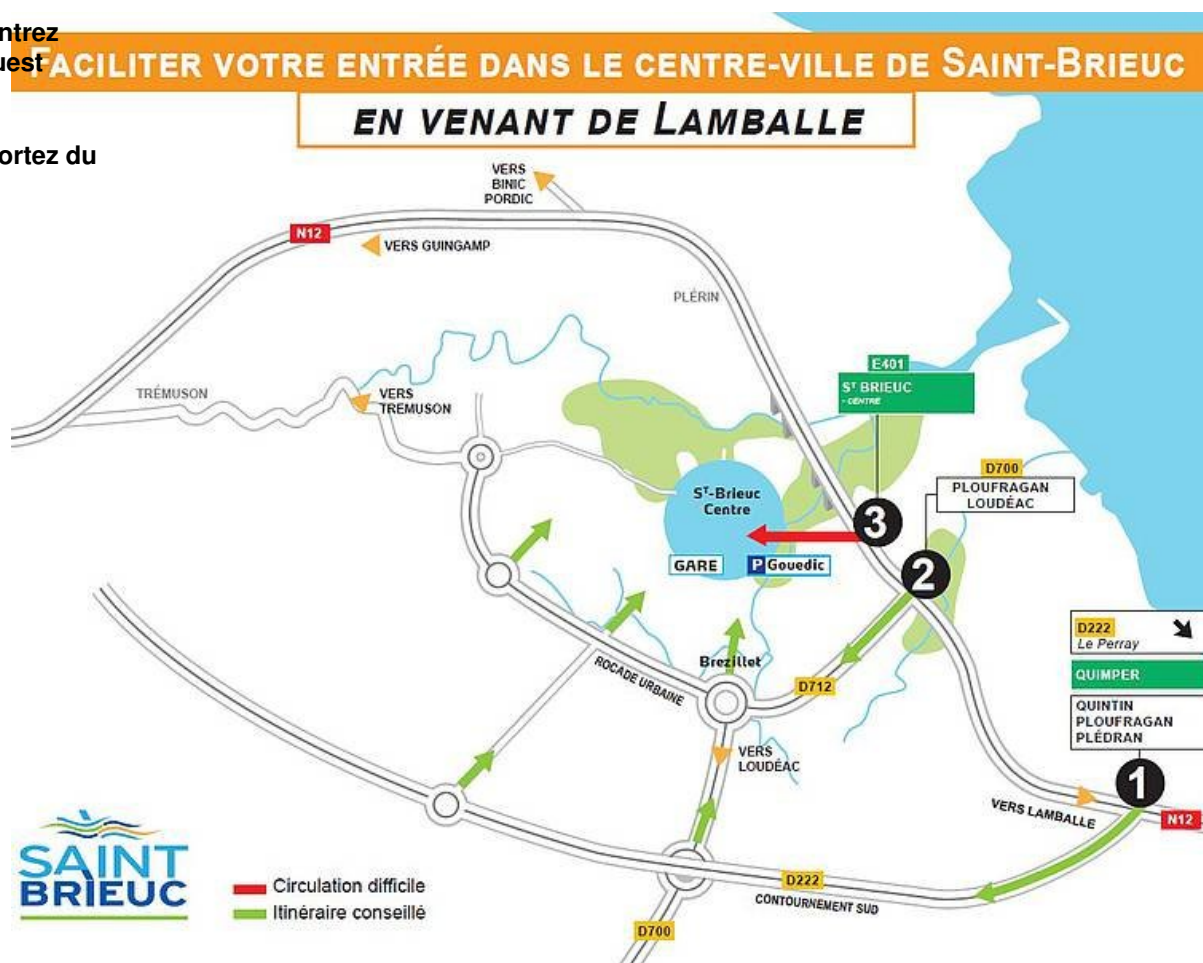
ntrez
uest

ortez du

FACILITER VOTRE ENTRÉE DANS LE CENTRE-VILLE DE SAINT-BRIEUC

EN VENANT DE LAMBALLE

VERS BINIC PORDIC

N12

VERS GUINGAMP

PLÉRIN

TRÉMUSON

VERS TREMUSON

E401

ST BRIEUC - CENTRE

D700

PLOUFRAGAN LOUDÉAC

ST-Brieuc Centre

3

GARE

P Gouedic

2

D222 Le Perray

QUIMPER

QUINTIN PLOUFRAGAN PLÉDRAN

Brezillet

ROCADE URBAINE

D712

VERS LOUDÉAC

1

VERS LAMBALLE

N12

SAINT BRIEUC

Circulation difficile

Itinéraire conseillé

D222

CONTOURNEMENT SUD

D700